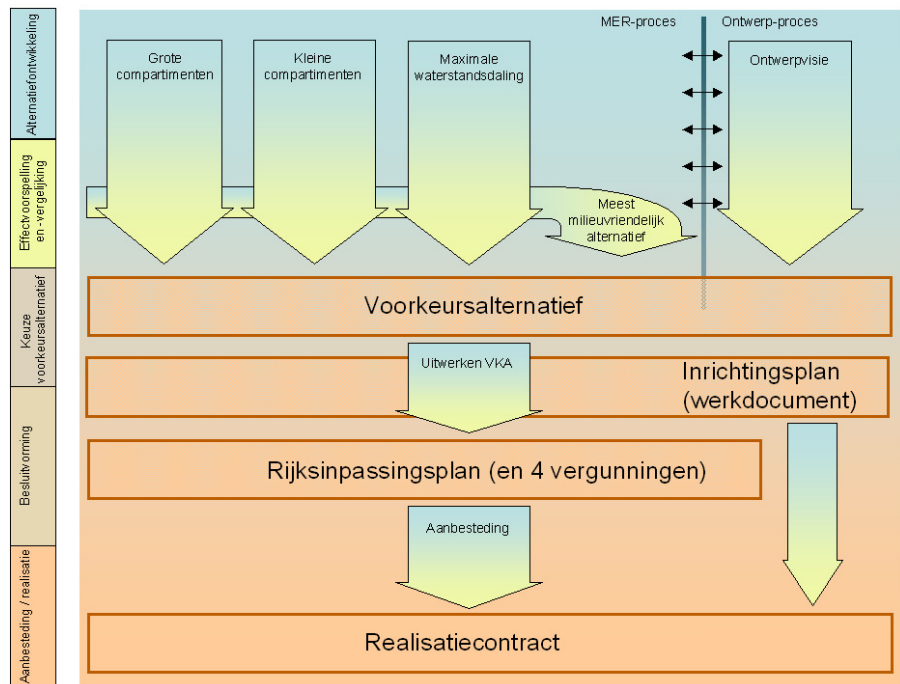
Alternatiefontwikkeling

Effectvoorspelling en -vergelijking

Keuze voorkeursalternatief

Besluitvorming

Aanbesteding / realisatie

MER-proces

Ontwerp-proces

Grote compartimenten

Kleine compartimenten

Maximale waterstandsdaling

Ontwerpvisie

Meest milieuvriendelijk alternatief

Voorkeursalternatief

Uitwerken VKA

Inrichtingsplan (werkdocument)

Rijksinpassingsplan (en 4 vergunningen)

Aanbesteding

Realisatiecontract